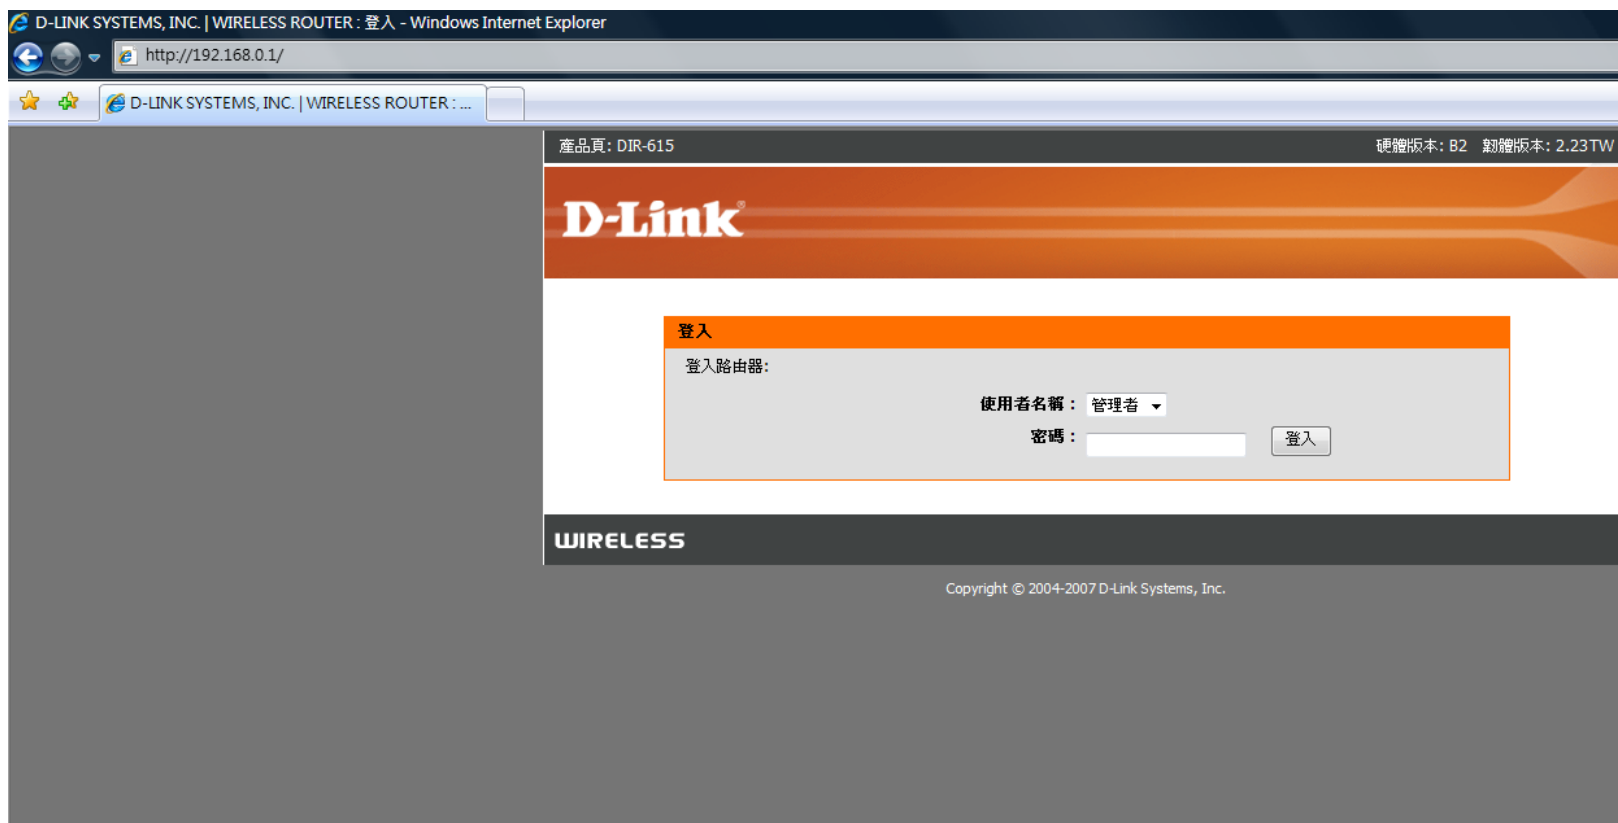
D-LINK SYSTEMS, INC. | WIRELESS ROUTER : 登入 - Windows Internet Explorer

http://192.168.0.1/

D-LINK SYSTEMS, INC. | WIRELESS ROUTER : ...

產品頁: DIR-615

硬體版本: B2 韌體版本: 2.23TW

D-Link

登入

登入路由器:

使用者名稱 : 管理者

密碼 :

登入

WIRELESS

Copyright © 2004-2007 D-Link Systems, Inc.